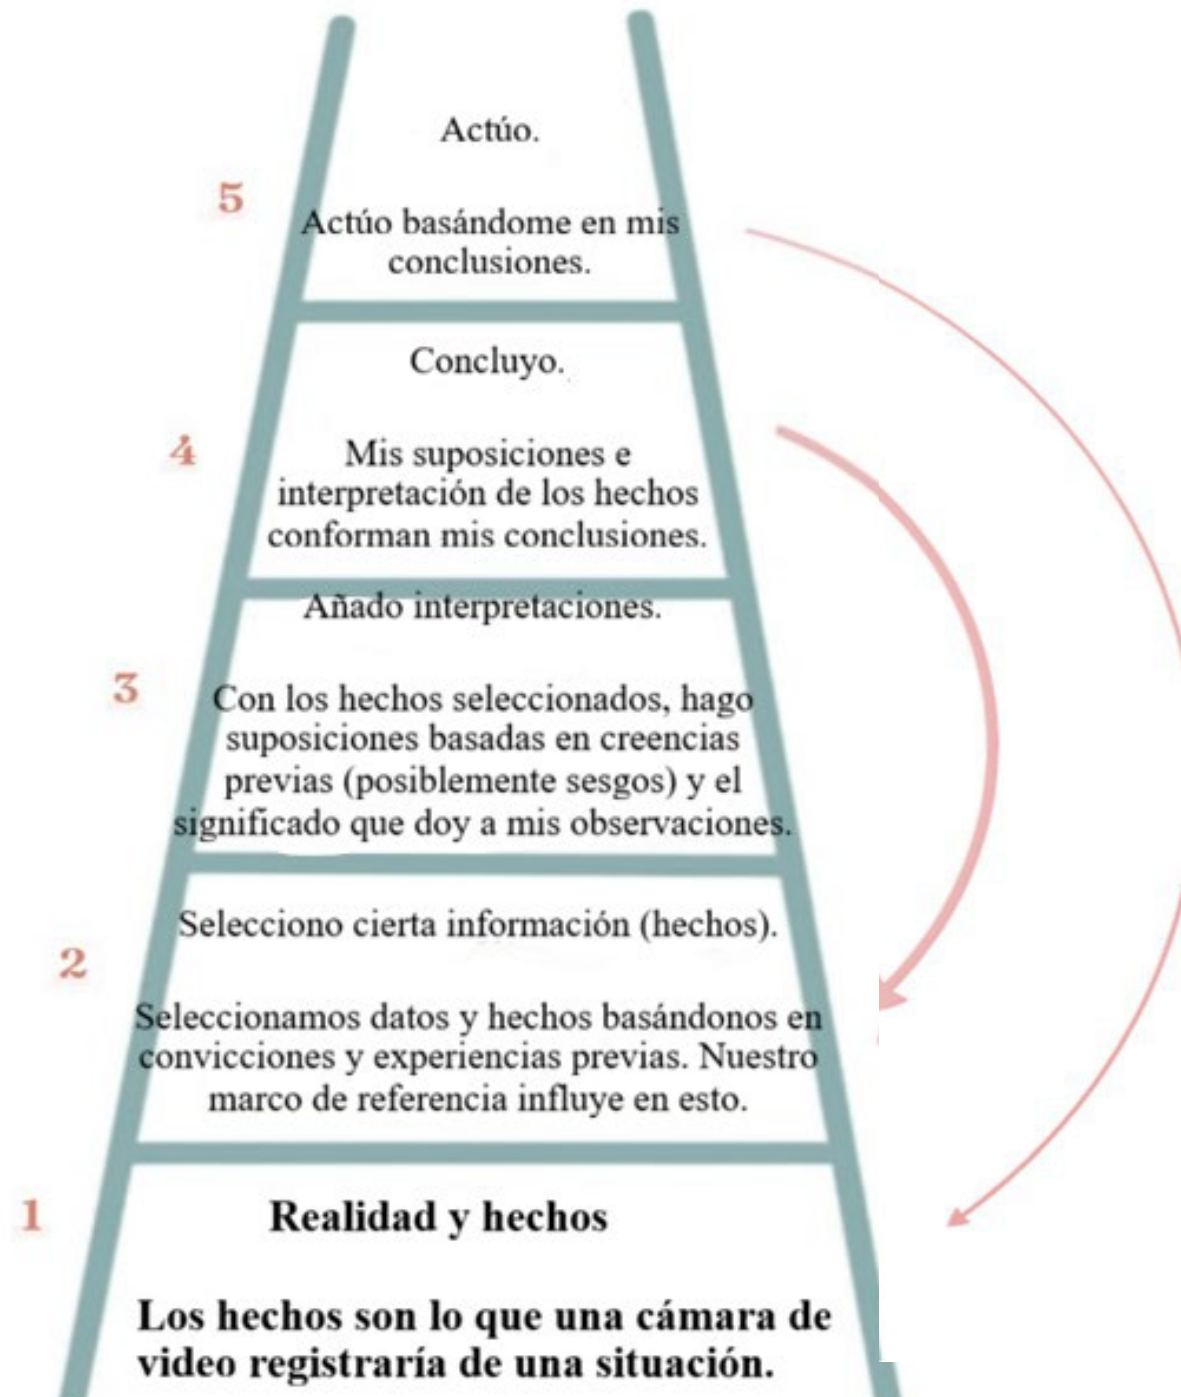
Actúo.

5

Actúo basándome en mis conclusiones.

Concluyo.

4

Mis suposiciones e interpretación de los hechos conforman mis conclusiones.

Añado interpretaciones.

3

Con los hechos seleccionados, hago suposiciones basadas en creencias previas (posiblemente sesgos) y el significado que doy a mis observaciones.

Selecciono cierta información (hechos).

2

Seleccionamos datos y hechos basándonos en convicciones y experiencias previas. Nuestro marco de referencia influye en esto.

1

Realidad y hechos

Los hechos son lo que una cámara de video registraría de una situación.